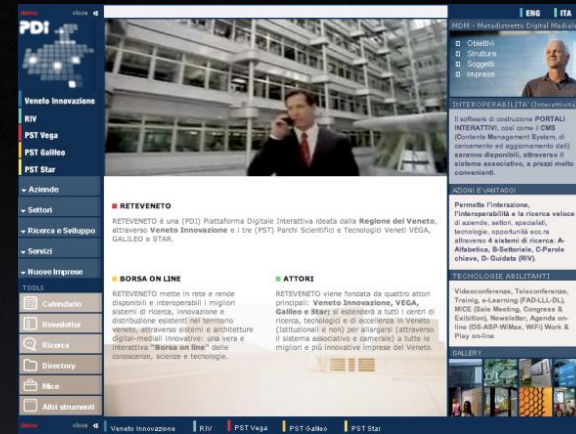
demo close

PDI

Veneto Innovazione
RIV
PST Vega
PST Galileo
PST Star

Aziende
Settori
Ricerca e Sviluppo
Servizi
Nuove Imprese

TOOLS
Calendario
Newsletter
Ricerca
Directory
Mice
Altri strumenti

ENG | ITA

MDM - Metadistretto Digitale Mediale
Obiettivi
Struttura
Soggetti
Imprese

INTEROPERABILITA' (Interattività)
Il software di costruzione PORTALI INTERATTIVI, così come il CMS (Contents Management System, di caricamento ed aggiornamento dati) saranno disponibili, attraverso il sistema associativo, a prezzi molto convenienti.

AZIONI E VANTAGGI
Permette l'interazione, l'interoperabilità e la ricerca veloce di aziende, settori, specialisti, tecnologie, opportunità ecc.ra attraverso 4 sistemi di ricerca: A-Alfabetica, B-Settoriale, C-Parole chiave, D- Guidata (RIV).

TECNOLOGIE ABILITANTI
Videoconferenze, Teleconferenze, Trainig, e-Learning (FAD-LLL-DL), MICE (Sale Meeting, Congress & Exibition), Newsletter, Agenda online (OS-ASP-WiMax, WiFi) Work & Play on-line

GALLERY

RETEVENETO
RETEVENETO è una (PDI) Piattaforma Digitale Interattiva ideata dalla Regione del Veneto, attraverso Veneto Innovazione e i tre (PST) Parchi Scientifici e Tecnologici Veneti VEGA, GALILEO e STAR.

BORSA ON LINE
RETEVENETO mette in rete e rende disponibili e interoperabili i migliori sistemi di ricerca, innovazione e distribuzione esistenti nel territorio veneto, attraverso sistemi e architetture digitali-mediali innovative: una vera e interattiva "Borsa on line" delle conoscenze, scienze e tecnologie.

ATTORI
RETEVENETO viene fondata da quattro attori principali: Veneto Innovazione, VEGA, Galileo e Star; si estenderà a tutti i centri di ricerca, tecnologici e di eccellenza in Veneto (istituzionali e non) per allargarsi (attraverso il sistema associativo e camerale) a tutte le migliori e più innovative imprese del Veneto.

demo close | Veneto Innovazione | RIV | PST Vega | PST Galileo | PST Star